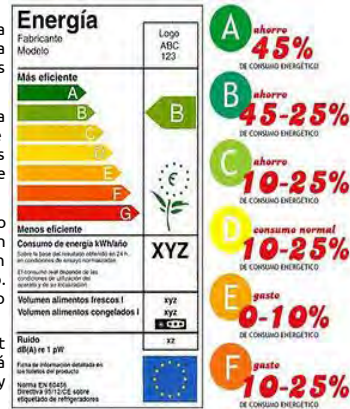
Energía
Fabricante
Modelo

Logo
ABC
123

Más eficiente

A
B
C
D
E
F
G

B

Menos eficiente

Consumo de energía kWh/año
Sobre la base del resultado obtenido en 24 h en condiciones de ensayo normalizadas

El consumo real depende de las condiciones de utilización del aparato y de su localización

XYZ

Volumen alimentos frescos l
Volumen alimentos congelados l

xyz
xyz

Ruido
dB(A) re 1 pW

xz

Ficha de información detallada en los folletos del producto

Norma EN 60435
Directiva 95/12/CE sobre etiquetado de refrigeradores

A
ahorro
45%
DE CONSUMO ENERGÉTICO

B
ahorro
45-25%
DE CONSUMO ENERGÉTICO

C
ahorro
10-25%
DE CONSUMO ENERGÉTICO

D
consumo normal
10-25%
DE CONSUMO ENERGÉTICO

E
gasto
0-10%
DE CONSUMO ENERGÉTICO

F
gasto
10-25%
DE CONSUMO ENERGÉTICO